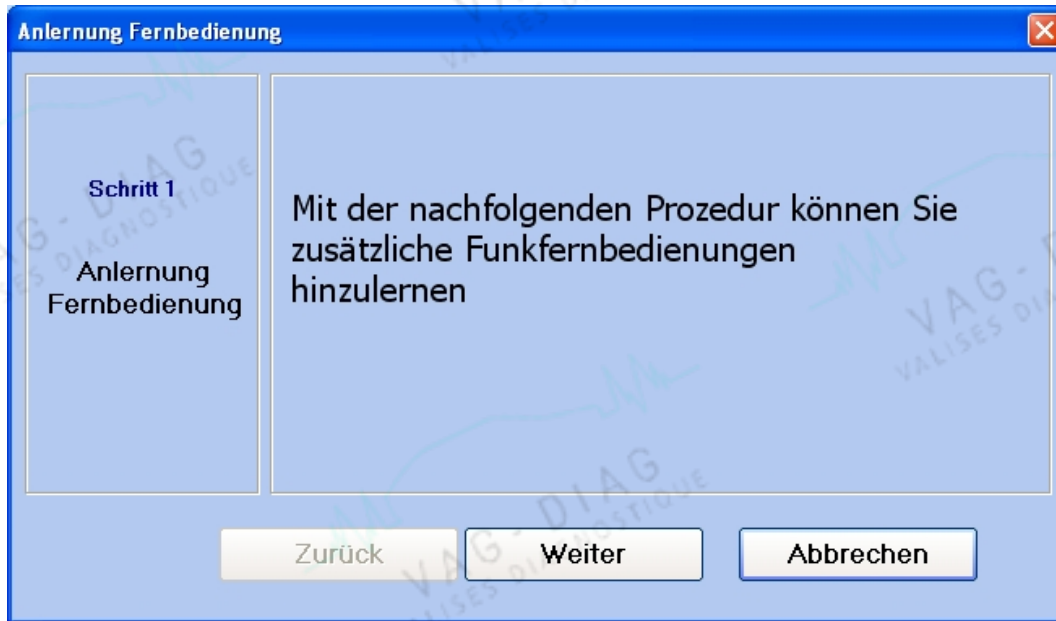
Anlernung Fernbedienung

Schritt 1

Anlernung Fernbedienung

Mit der nachfolgenden Prozedur können Sie zusätzliche Funkfernbedienungen hinzulernen

Zurück

Weiter

Abbrechen

VAG - DIAG VALISES DIAGNOSTIQUE